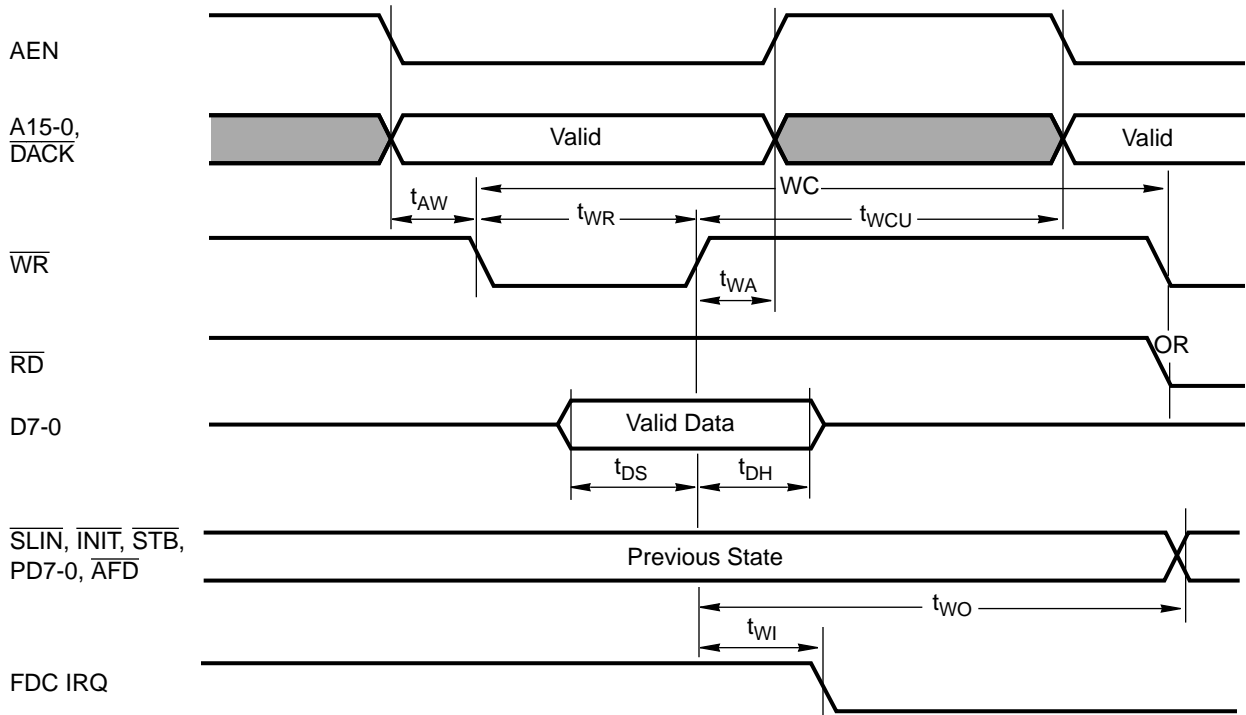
AEN

$\overline{A15\text{-}0, DACK}$

Valid

Valid

$t_{AW}$

WC

$t_{WR}$

$t_{WCU}$

$\overline{WR}$

$t_{WA}$

$\overline{RD}$

OR

D7-0

Valid Data

$t_{DS}$

$t_{DH}$

$\overline{SLIN}$, $\overline{INIT}$, $\overline{STB}$, PD7-0, $\overline{AFD}$

Previous State

$t_{WO}$

$t_{WI}$

FDC IRQ